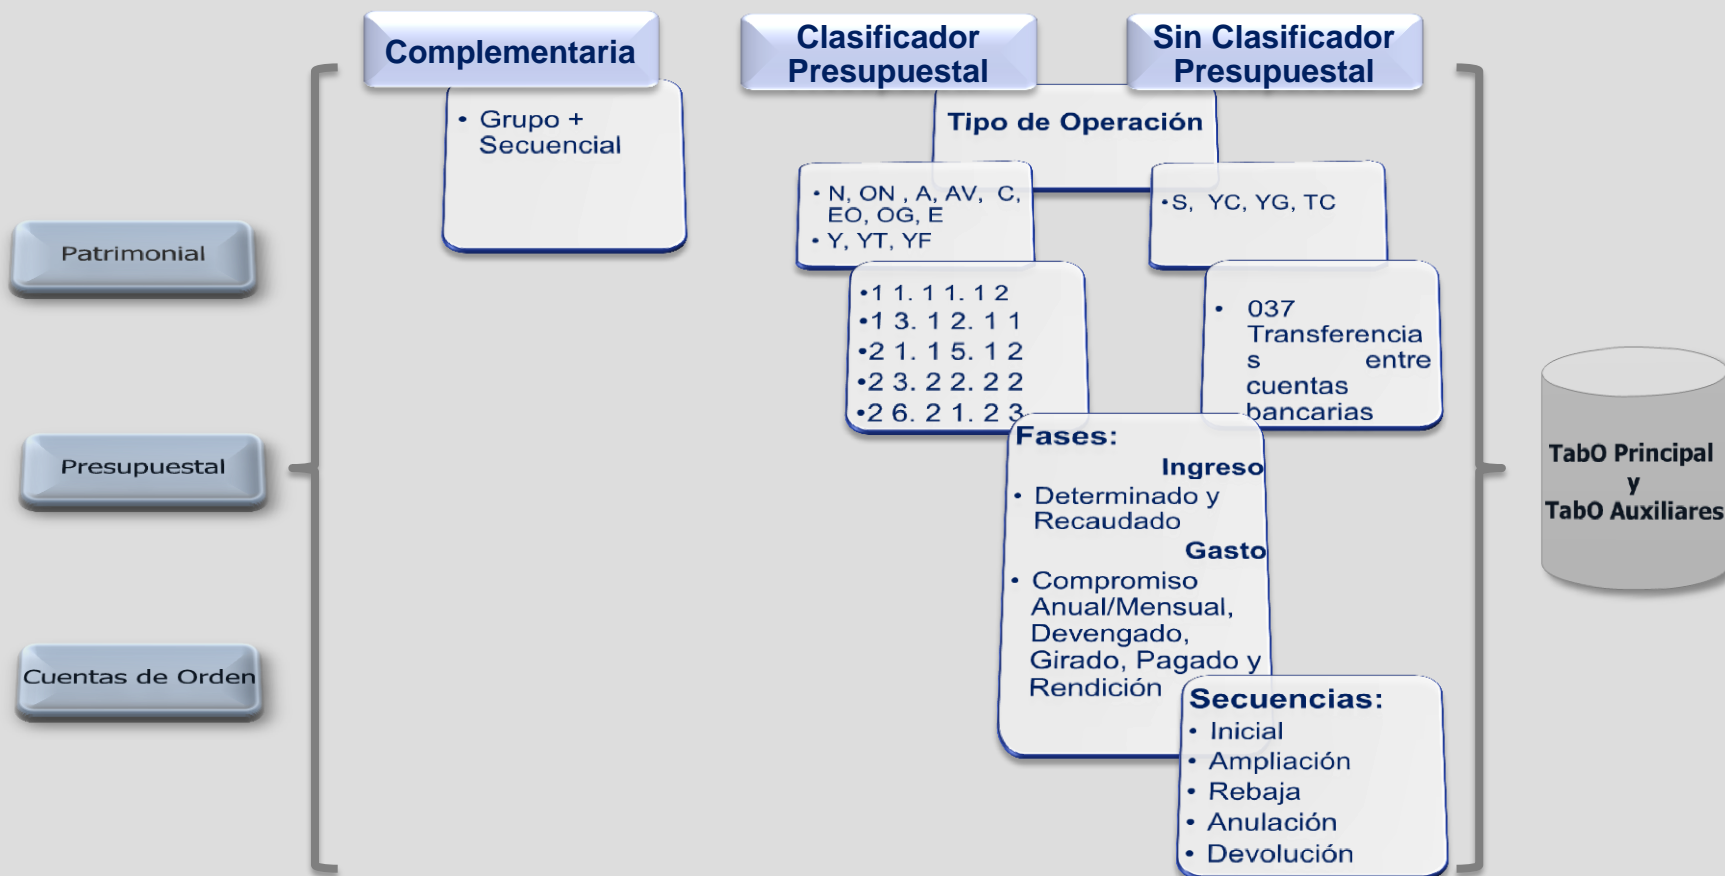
Patrimonial

Presupuestal

Cuentas de Orden

Complementaria

• Grupo + Secuencial

Clasificador Presupuestal

Sin Clasificador Presupuestal

Tipo de Operación

• N, ON , A, AV, C, EO, OG, E
• Y, YT, YF

• S, YC, YG, TC

•1 1. 1 1. 1 2
•1 3. 1 2. 1 1
•2 1. 1 5. 1 2
•2 3. 2 2. 2 2
•2 6. 2 1. 2 3

• 037 Transferencias entre cuentas bancarias

Fases:

Ingreso
• Determinado y Recaudado

Gasto
• Compromiso Anual/Mensual, Devengado, Girado, Pagado y Rendición

Secuencias:
• Inicial
• Ampliación
• Rebaja
• Anulación
• Devolución

TabO Principal
y
TabO Auxiliares